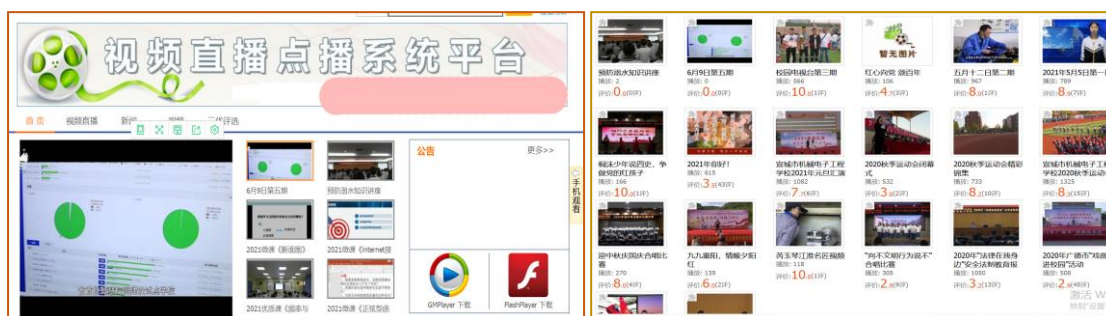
视频直播点播系统平台

首页 视频直播 新闻 作评选

公告 更多>>

手机观看

6月9日第五期
预防溺水知识讲座
2021微课《新海图》
2021微课《Internet搜
2021优质课《固体与
2021微课《泛视投语

GMPlayer 下载
FlashPlayer 下载

预防溺水知识讲座
播放: 2
评价: 0.0(0评)

6月9日第五期
播放: 0
评价: 0.0(0评)

校园市规合第三期
播放: 566
评价: 10.0(1评)

暂无图片
红心向党 颂百年
播放: 106
评价: 4.3(3评)

五月十二日第二期
播放: 789
评价: 8.0(1评)

2021年5月5日第一
播放: 793
评价: 8.5(7评)

唱法少年说四史，争做则的好孩子
播放: 166
评价: 10.0(1评)

2021年你好!
播放: 615
评价: 3.3(43评)

宣城市机械电子工程学校2021年元旦汇演
播放: 1082
评价: 7.6(5评)

2020秋季运动会闭幕式
播放: 532
评价: 3.3(3评)

2020秋季运动会精彩锦集
播放: 733
评价: 8.0(1评)

宣城市机械电子工程学校2020秋季运动
播放: 1325
评价: 8.5(16评)

迎中秋庆国庆合唱比赛
播放: 270
评价: 8.0(4评)

九九重阳，情暖夕阳红
播放: 139
评价: 6.2(2评)

芮玉琴江淮名匠视频
播放: 116
评价: 10.0(1评)

"向不文明行为说不"合唱比赛
播放: 305
评价: 2.9(9评)

2020年"法律在身边"安全法制教育报
播放: 1050
评价: 3.2(13评)

2020年广德市"戏曲进校园"活动
播放: 516
评价: 2.9(4评)

激活 W
转到"设置"